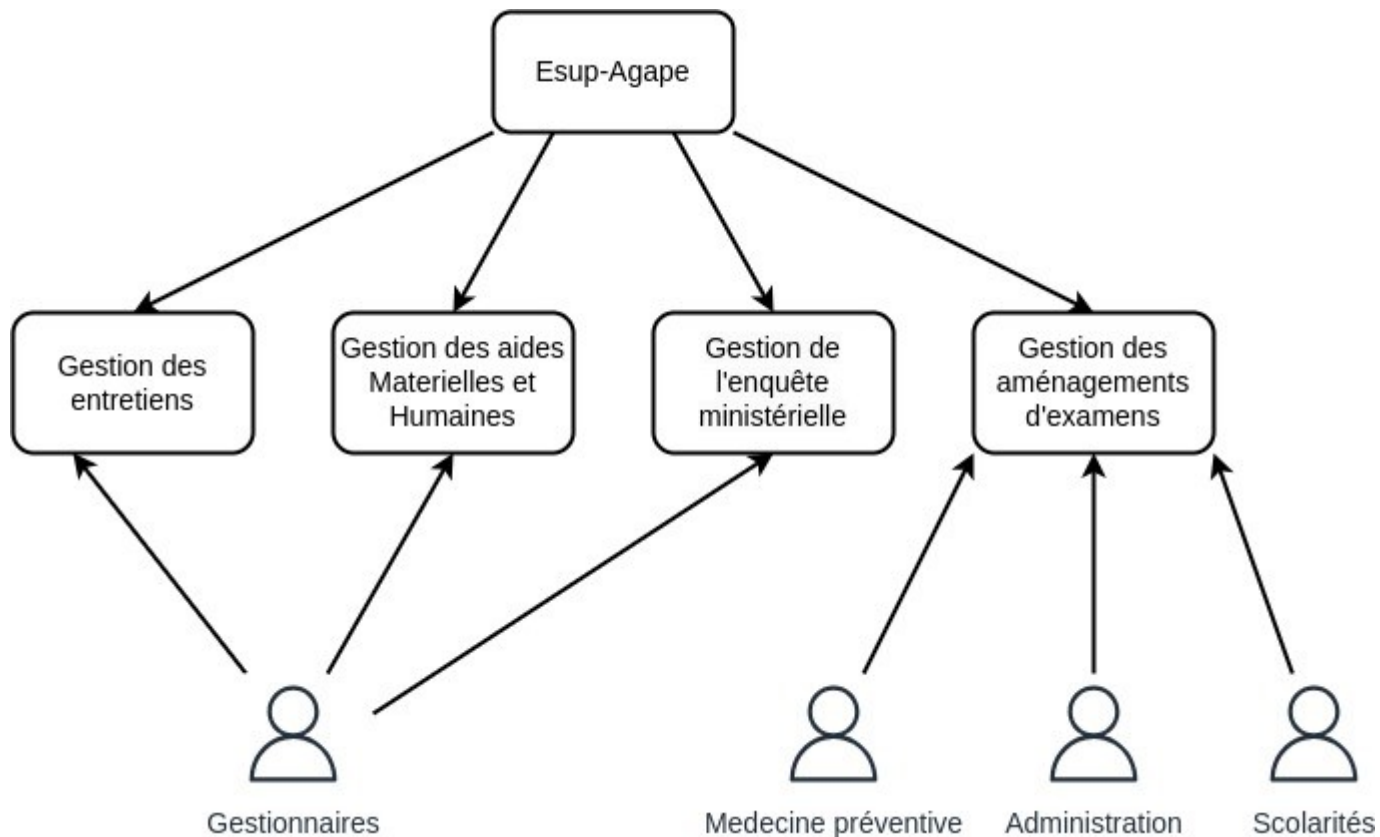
Esup-Agape

Gestion des entretiens

Gestion des aides Materielles et Humaines

Gestion de l'enquête ministérielle

Gestion des aménagements d'examens

Gestionnaires

Medecine préventive

Administration

Scolarités